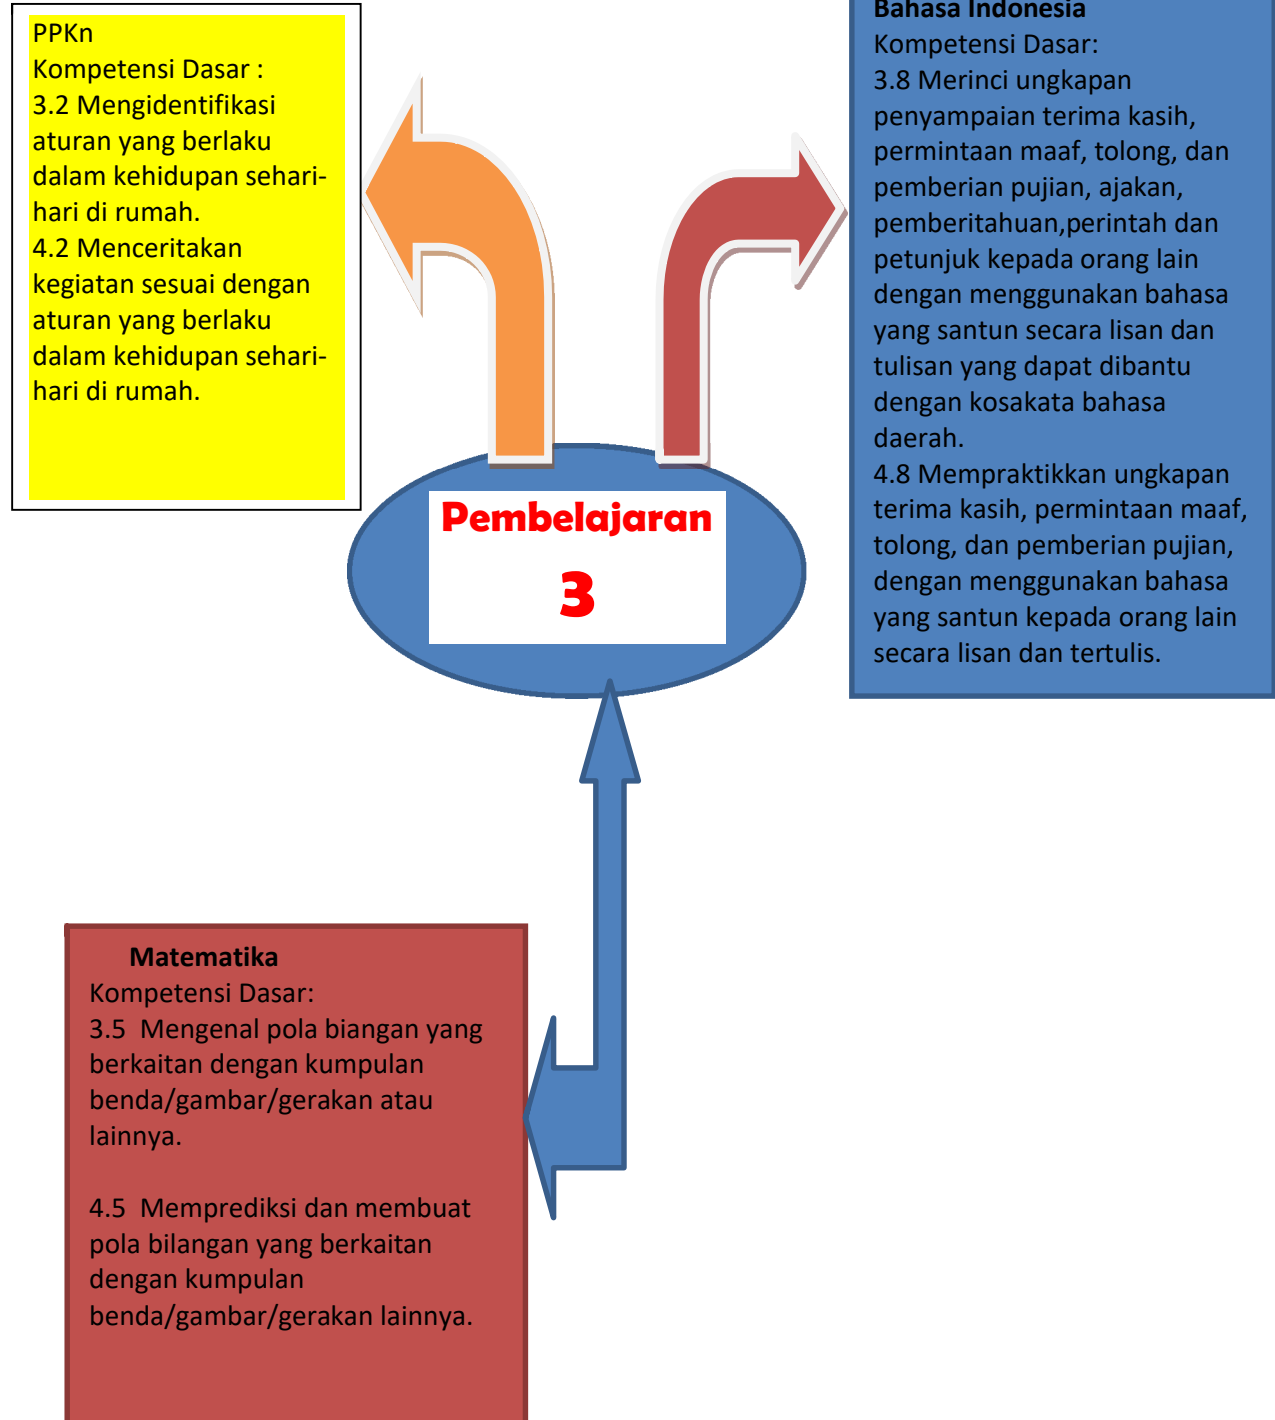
PPKn
Kompetensi Dasar :
3.2 Mengidentifikasi aturan yang berlaku dalam kehidupan sehari-hari di rumah.
4.2 Menceritakan kegiatan sesuai dengan aturan yang berlaku dalam kehidupan sehari-hari di rumah.

Bahasa Indonesia
Kompetensi Dasar:
3.8 Merinci ungkapan penyampaian terima kasih, permintaan maaf, tolong, dan pemberian pujian, ajakan, pemberitahuan,perintah dan petunjuk kepada orang lain dengan menggunakan bahasa yang santun secara lisan dan tulisan yang dapat dibantu dengan kosakata bahasa daerah.
4.8 Mempraktikkan ungkapan terima kasih, permintaan maaf, tolong, dan pemberian pujian, dengan menggunakan bahasa yang santun kepada orang lain secara lisan dan tertulis.

Pembelajaran
3

Matematika
Kompetensi Dasar:
3.5 Mengenal pola biangan yang berkaitan dengan kumpulan benda/gambar/gerakan atau lainnya.

4.5 Memprediksi dan membuat pola bilangan yang berkaitan dengan kumpulan benda/gambar/gerakan lainnya.